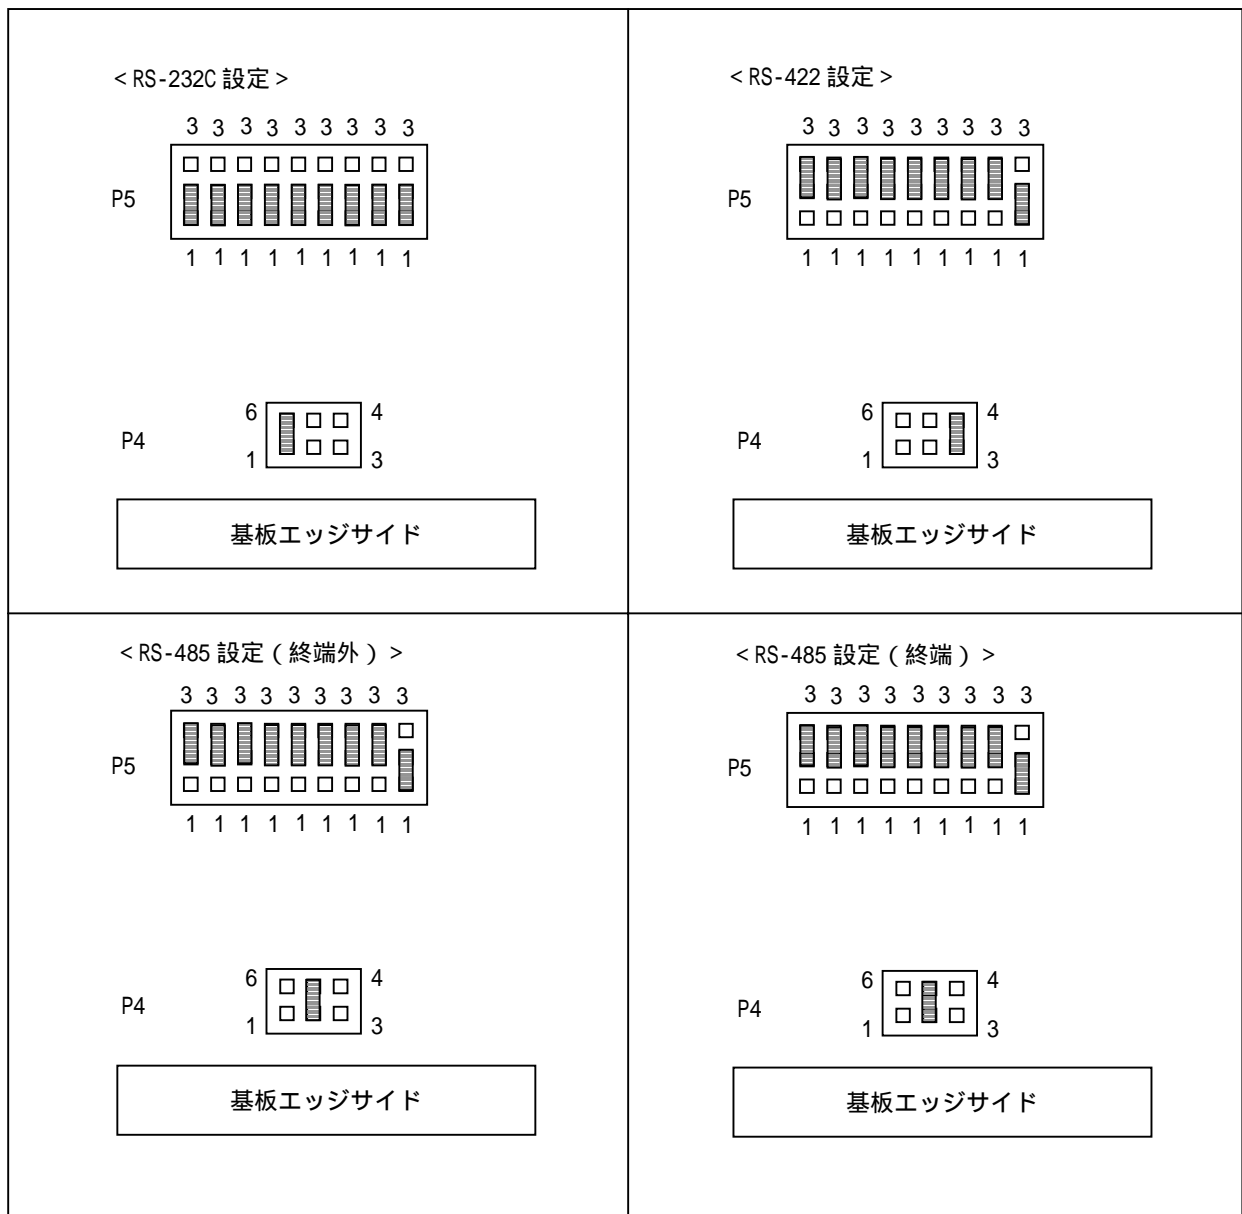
<RS-232C 設定>

3 3 3 3 3 3 3 3 3

P5

1 1 1 1 1 1 1 1 1

6 4

P4

1 3

基板エッジサイド

<RS-422 設定>

3 3 3 3 3 3 3 3 3

P5

1 1 1 1 1 1 1 1 1

6 4

P4

1 3

基板エッジサイド

<RS-485 設定(終端外)>

3 3 3 3 3 3 3 3 3

P5

1 1 1 1 1 1 1 1 1

6 4

P4

1 3

基板エッジサイド

<RS-485 設定(終端)>

3 3 3 3 3 3 3 3 3

P5

1 1 1 1 1 1 1 1 1

6 4

P4

1 3

基板エッジサイド